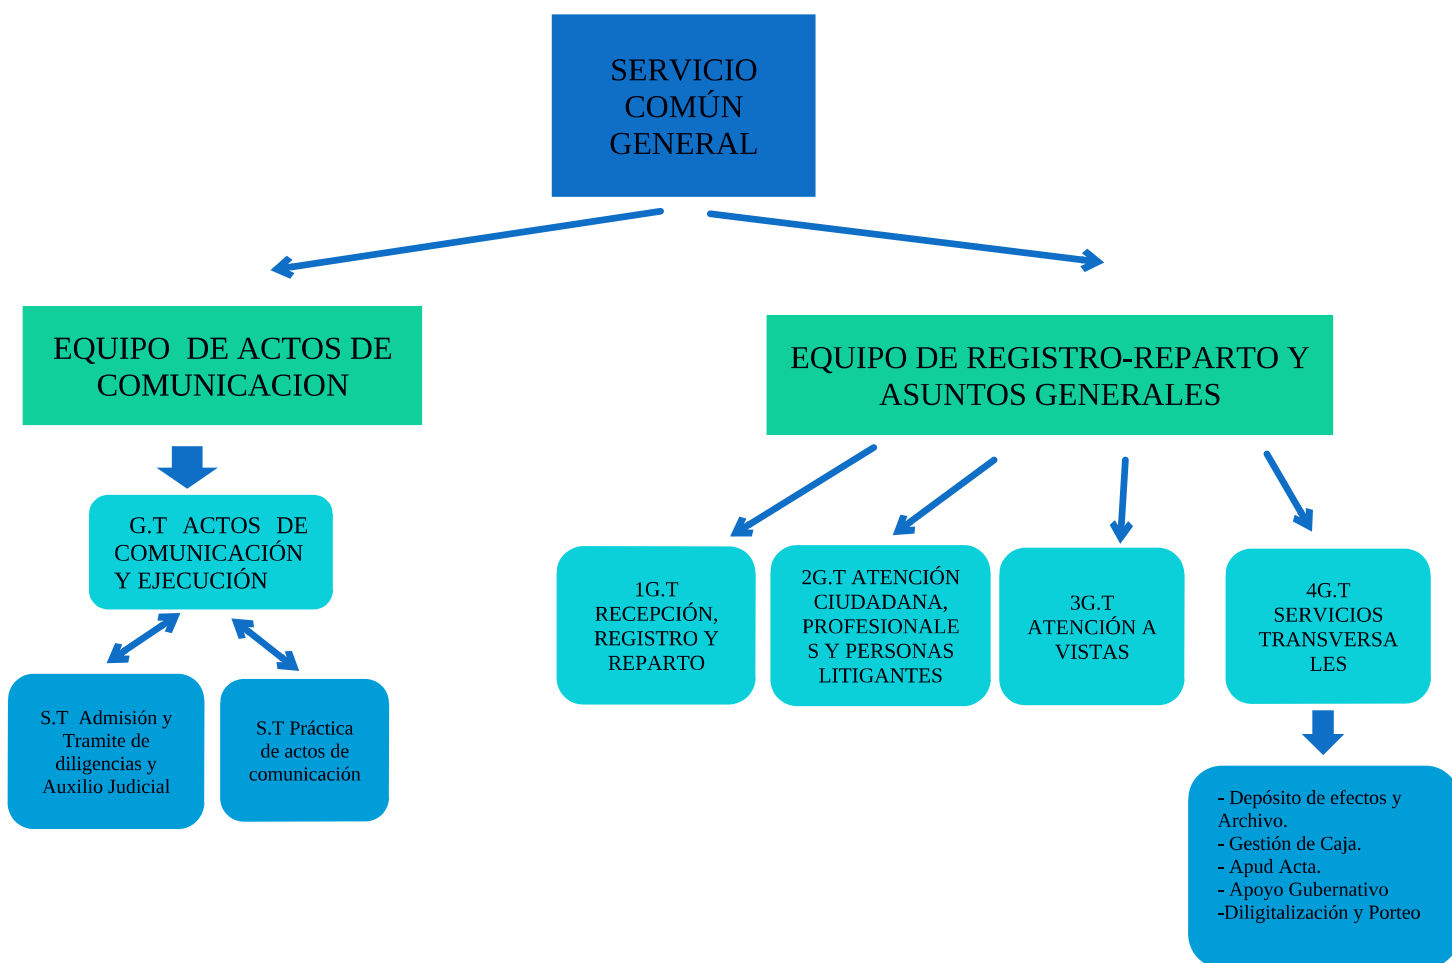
SERVICIO COMÚN GENERAL

EQUIPO DE ACTOS DE COMUNICACION

G.T ACTOS DE COMUNICACIÓN Y EJECUCIÓN

S.T Admisión y Tramite de diligencias y Auxilio Judicial

S.T Práctica de actos de comunicación

EQUIPO DE REGISTRO-REPARTO Y ASUNTOS GENERALES

1G.T RECEPCIÓN, REGISTRO Y REPARTO

2G.T ATENCIÓN CIUDADANA, PROFESIONALES Y PERSONAS LITIGANTES

3G.T ATENCIÓN A VISTAS

4G.T SERVICIOS TRANSVERSALES

- Depósito de efectos y Archivo.
- Gestión de Caja.
- Apud Acta.
- Apoyo Gubernativo
-Diligitalización y Porteo